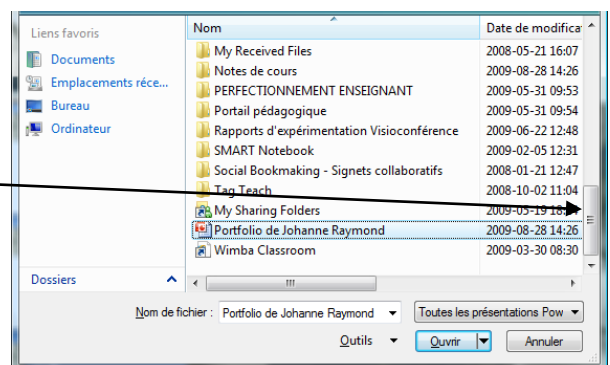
Liens favoris

Documents

Emplacements réce...

Bureau

Ordinateur

Dossiers

| Nom | Date de modifica |
|---|---|
| My Received Files | 2008-05-21 16:07 |
| Notes de cours | 2009-08-28 14:26 |
| PERFECTIONNEMENT ENSEIGNANT | 2009-05-31 09:53 |
| Portail pédagogique | 2009-05-31 09:54 |
| Rapports d'expérimentation Visioconférence | 2009-06-22 12:48 |
| SMART Notebook | 2009-02-05 12:31 |
| Social Bookmaking - Signets collaboratifs | 2008-01-21 12:47 |
| Tag Teach | 2008-10-02 11:04 |
| My Sharing Folders | 2009-05-19 18:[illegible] |
| Portfolio de Johanne Raymond | 2009-08-28 14:26 |
| Wimba Classroom | 2009-03-30 08:30 |

Nom de fichier : Portfolio de Johanne Raymond

Toutes les présentations Pow

Outils

Ouvrir

Annuler